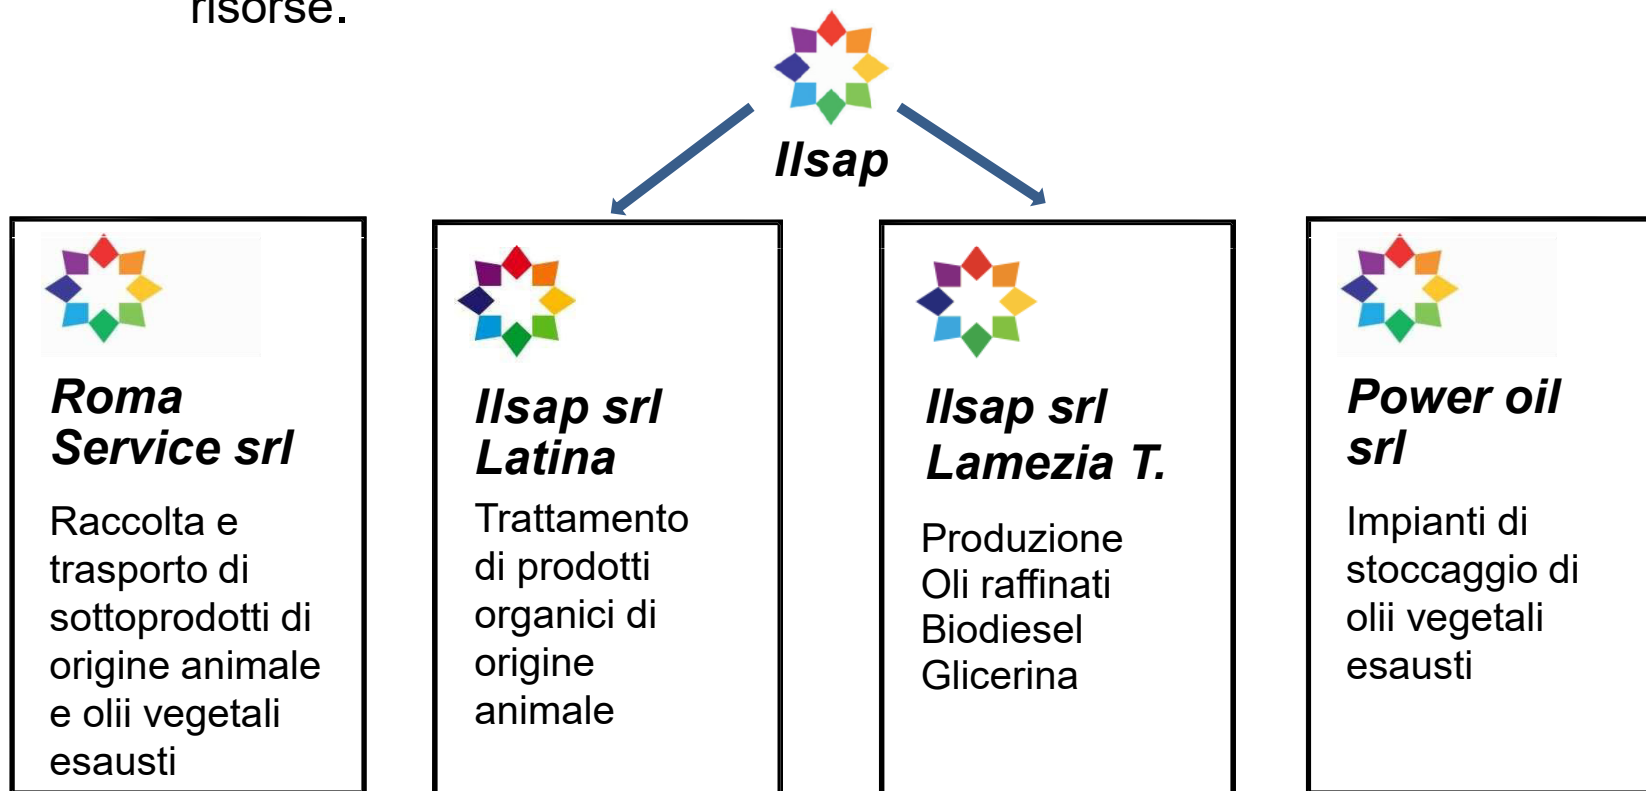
risorse.

Ilsap

Roma Service srl

Raccolta e trasporto di sottoprodotti di origine animale e olii vegetali esausti

Ilsap srl Latina

Trattamento di prodotti organici di origine animale

Ilsap srl Lamezia T.

Produzione
Oli raffinati
Biodiesel
Glicerina

Power oil srl

Impianti di stoccaggio di olii vegetali esausti